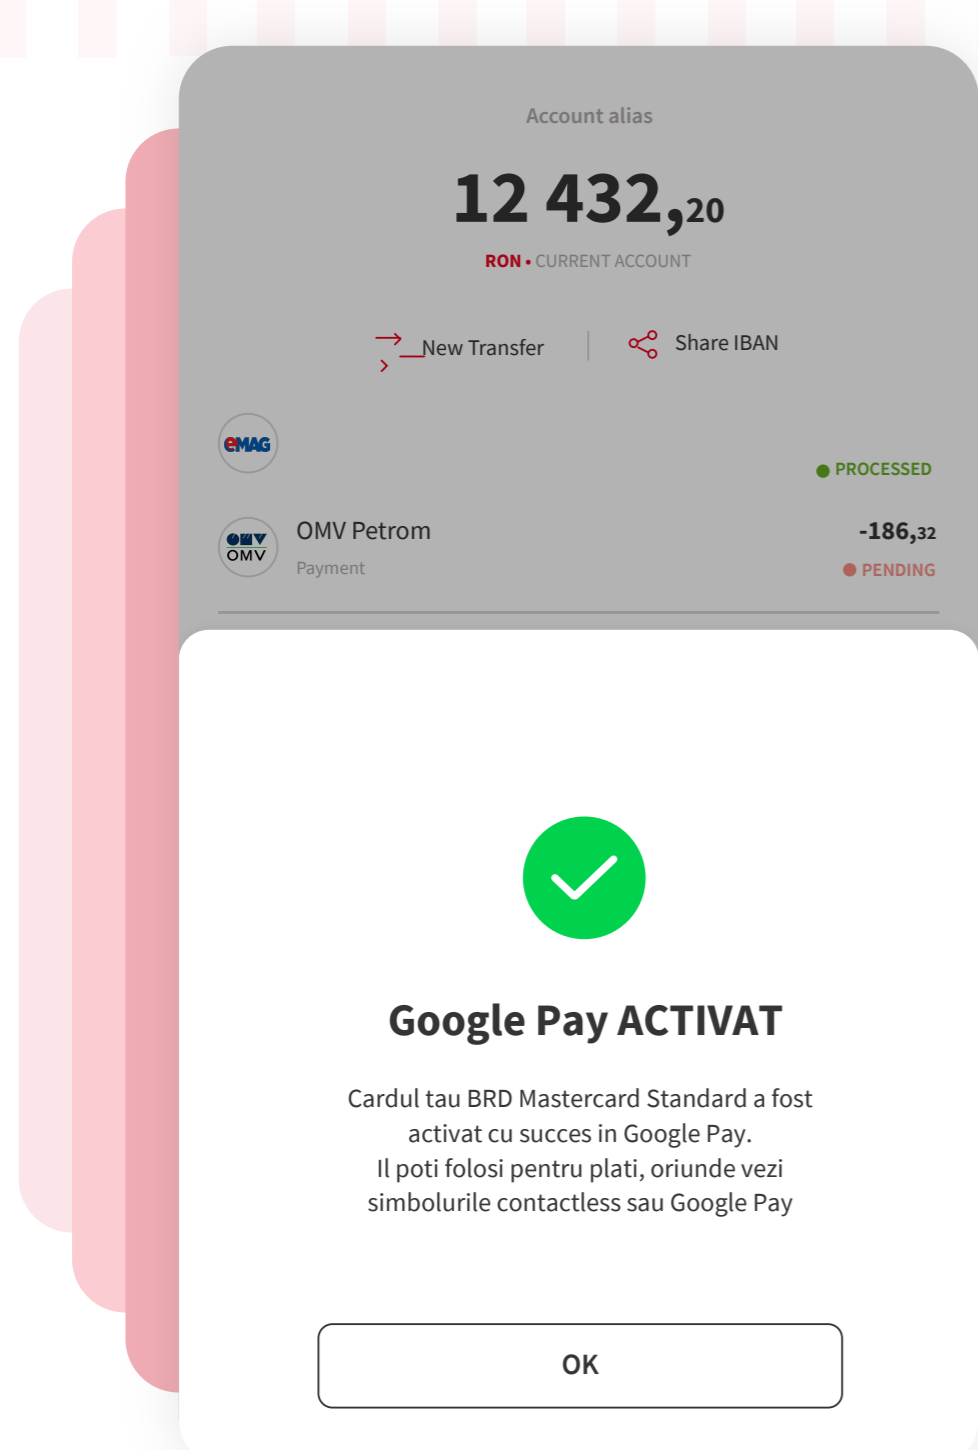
Account alias

12 432,20

RON • CURRENT ACCOUNT

New Transfer

Share IBAN

eMAG

PROCESSED

OMV

OMV Petrom

Payment

-186,32

PENDING

Google Pay ACTIVAT

Cardul tau BRD Mastercard Standard a fost activat cu succes in Google Pay.
Il poti folosi pentru plati, oriunde vezi simbolurile contactless sau Google Pay

OK